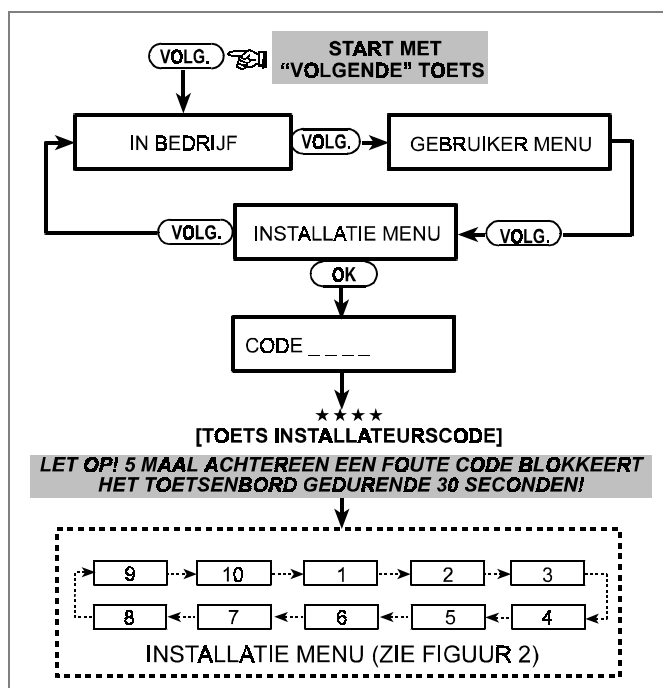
VOLG.

START MET "VOLGENDE" TOETS

IN BEDRIJF

VOLG.

GEBRUIKER MENU

VOLG.

INSTALLATIE MENU

VOLG.

OK

CODE _ _ _ _

★★★★
[TOETS INSTALLATEURSCODE]

LET OP! 5 MAAL ACHTEREEN EEN FOUTE CODE BLOKKEERT HET TOETSENBORD GEDURENDE 30 SECONDEN!

9 10 1 2 3

8 7 6 5 4

INSTALLATIE MENU (ZIE FIGUUR 2)